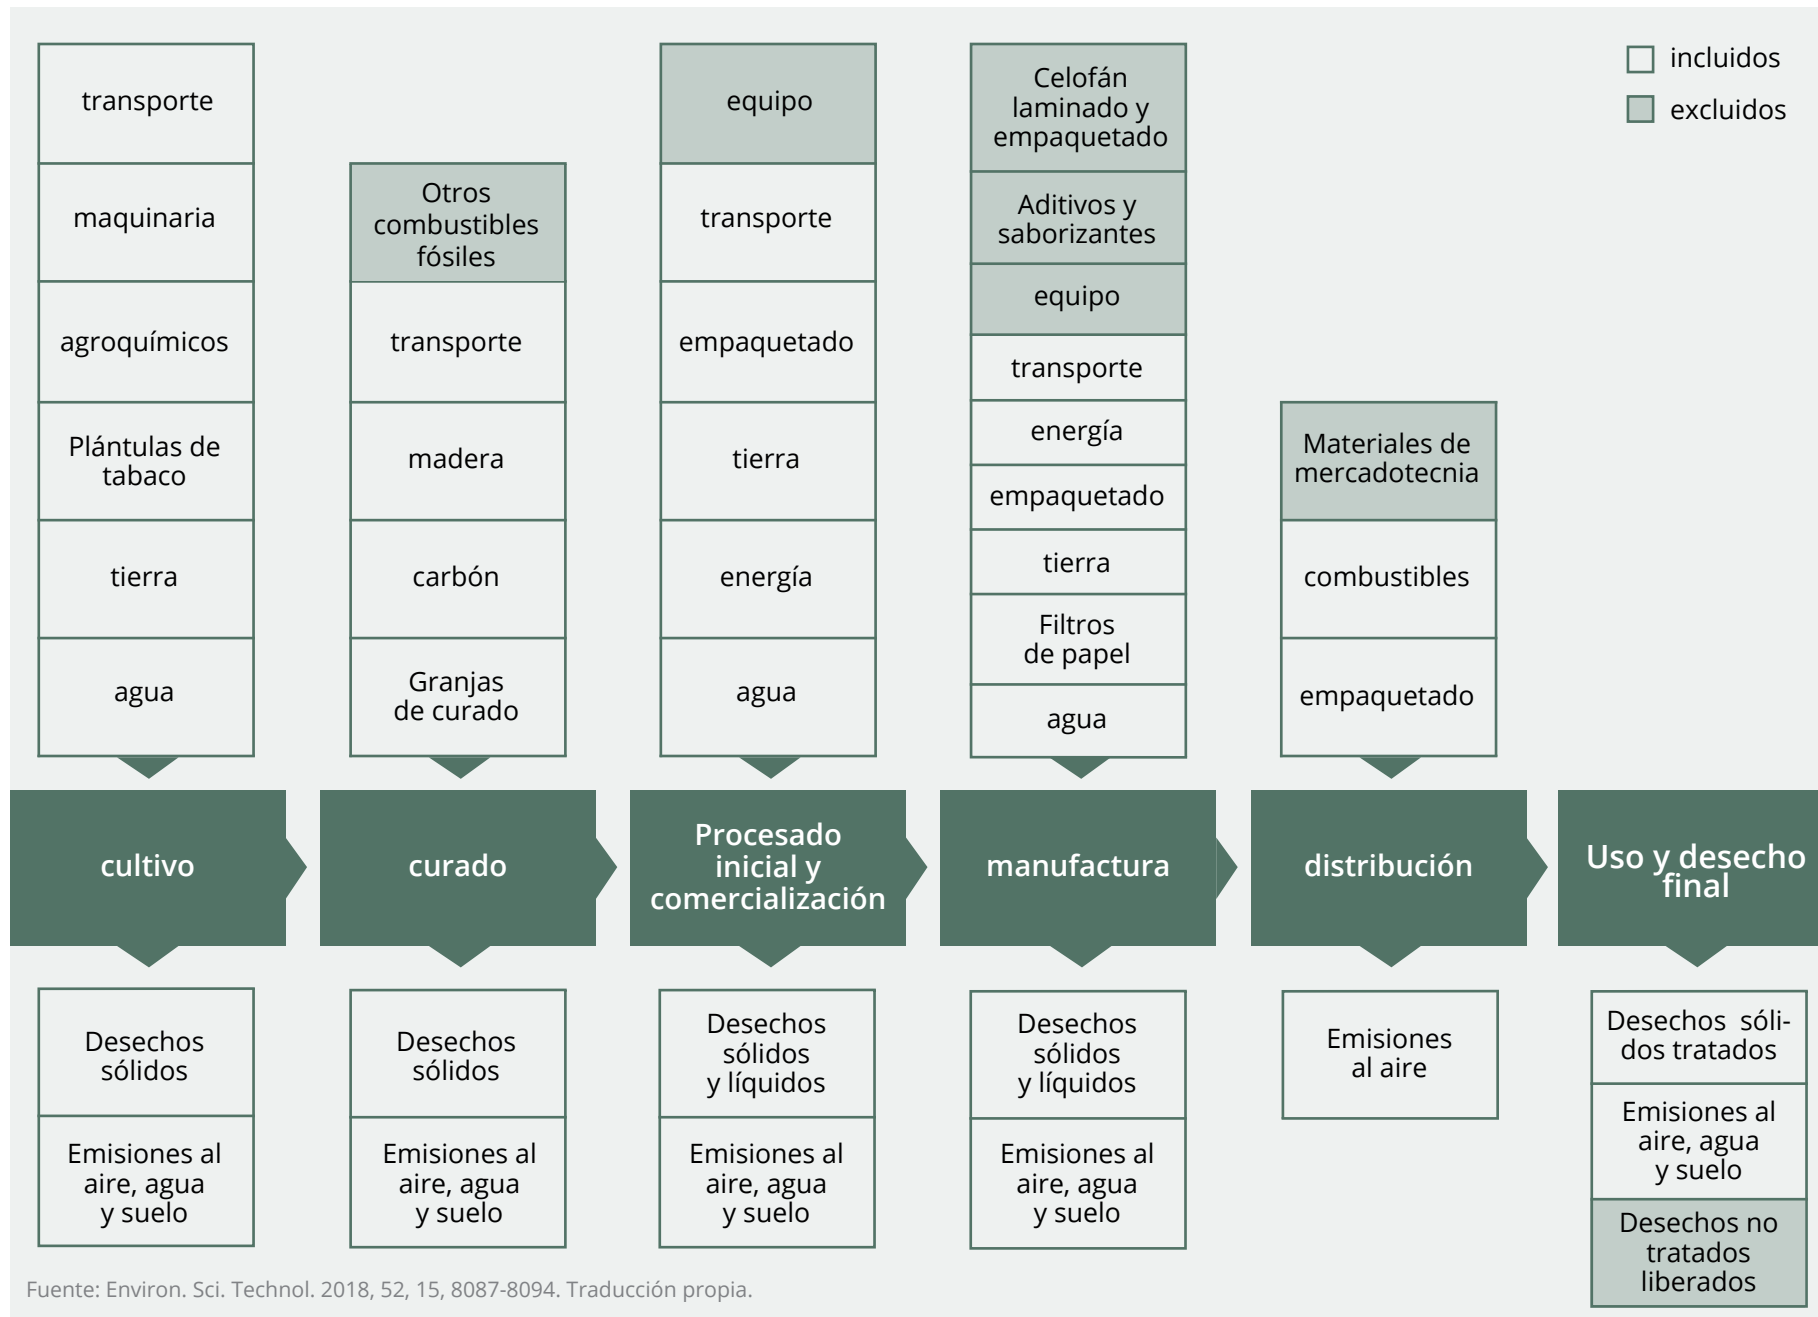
incluidos
excluidos

transporte
maquinaria
agroquímicos
Plántulas de tabaco
tierra
agua

Otros combustibles fósiles
transporte
madera
carbón
Granjas de curado

equipo
transporte
empaquetado
tierra
energía
agua

Celofán laminado y empaquetado
Aditivos y saborizantes
equipo
transporte
energía
empaquetado
tierra
Filtros de papel
agua

Materiales de mercadotecnia
combustibles
empaquetado

cultivo
curado
Procesado inicial y comercialización
manufactura
distribución
Uso y desecho final

Desechos sólidos
Emisiones al aire, agua y suelo

Desechos sólidos
Emisiones al aire, agua y suelo

Desechos sólidos y líquidos
Emisiones al aire, agua y suelo

Desechos sólidos y líquidos
Emisiones al aire, agua y suelo

Emisiones al aire

Desechos sólidos tratados
Emisiones al aire, agua y suelo
Desechos no tratados liberados

Fuente: Environ. Sci. Technol. 2018, 52, 15, 8087-8094. Traducción propia.